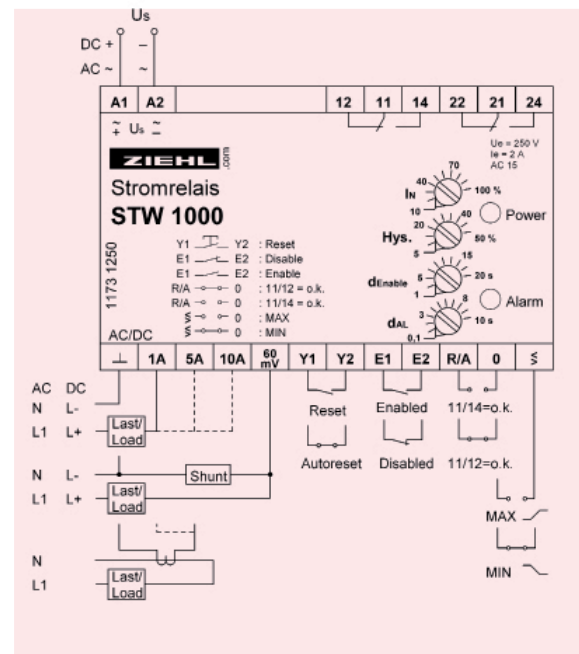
Us
DC +
AC ~
+
–
~

A1 A2 12 11 14 22 21 24

$\tilde{+}$ Us $\tilde{-}$

Ue = 250 V
Ie = 2 A
AC 15

ZIEHL .com

Stromrelais
STW 1000

1173 1250

Y1 — Y2 : Reset
E1 — E2 : Disable
E1 — E2 : Enable
R/A — 0 : 11/12 = o.k.
R/A — 0 : 11/14 = o.k.
≶ — 0 : MAX
≶ — 0 : MIN

AC/DC

$I_N$ 10 40 70 100 %
Hys. 5 20 40 50 %
$d_{Enable}$ 1 5 15 20 s
$d_{AL}$ 0,1 3 8 10 s

Power
Alarm

⊥ 1A 5A 10A 60 mV Y1 Y2 E1 E2 R/A 0 ≶

AC DC
N L-
L1 L+
Last/ Load

N L-
L1 L+
Shunt
Last/ Load

N
L1
Last/ Load

Reset
Autoreset
Enabled
Disabled
11/14=o.k.
11/12=o.k.
MAX
MIN